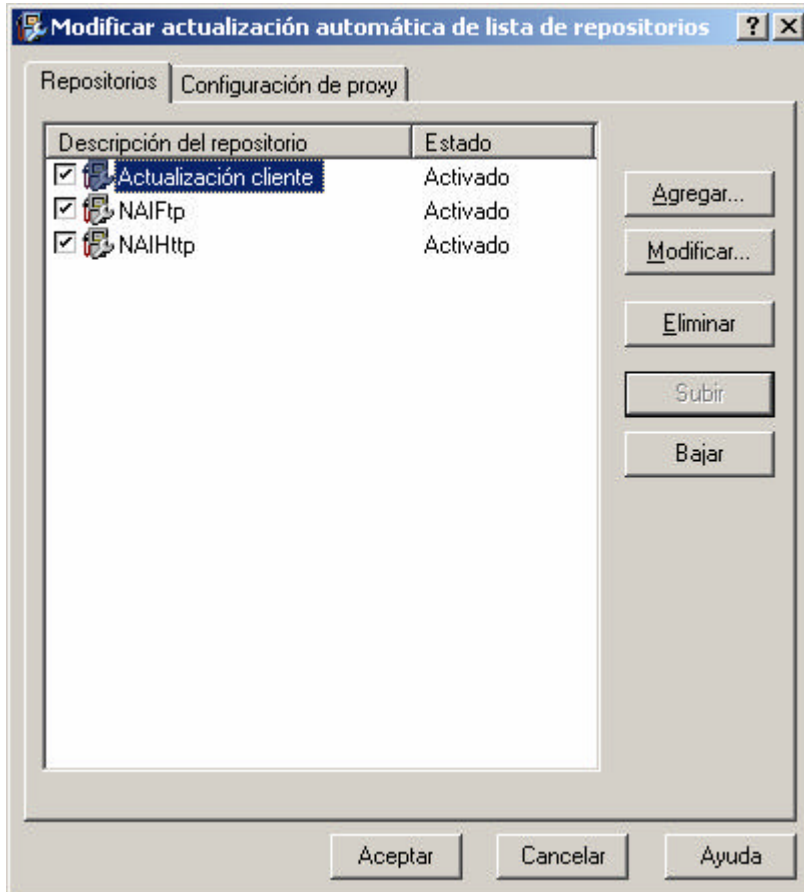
Modificar actualización automática de lista de repositorios ? X

Repositorios | Configuración de proxy

| Descripción del repositorio | Estado |
|---|---|
| Actualización cliente | Activado |
| NAIFtp | Activado |
| NAIHttp | Activado |

Agregar...

Modificar...

Eliminar

Subir

Bajar

Aceptar Cancelar Ayuda